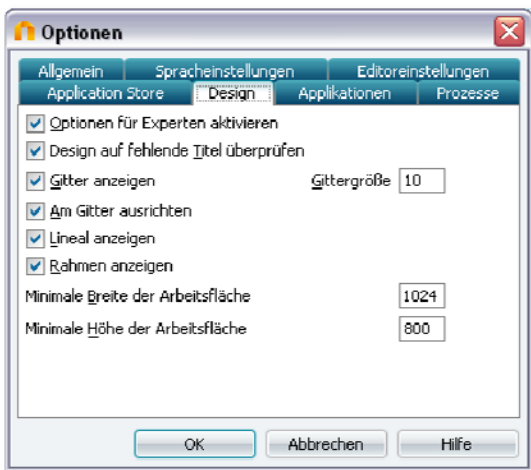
Optionen

Allgemein
Spracheinstellungen
Editoreinstellungen
Application Store
Design
Applikationen
Prozesse

Optionen für Experten aktivieren
Design auf fehlende Titel überprüfen
Gitter anzeigen
Gittergröße 10
Am Gitter ausrichten
Lineal anzeigen
Rahmen anzeigen
Minimale Breite der Arbeitsfläche 1024
Minimale Höhe der Arbeitsfläche 800

OK
Abbrechen
Hilfe